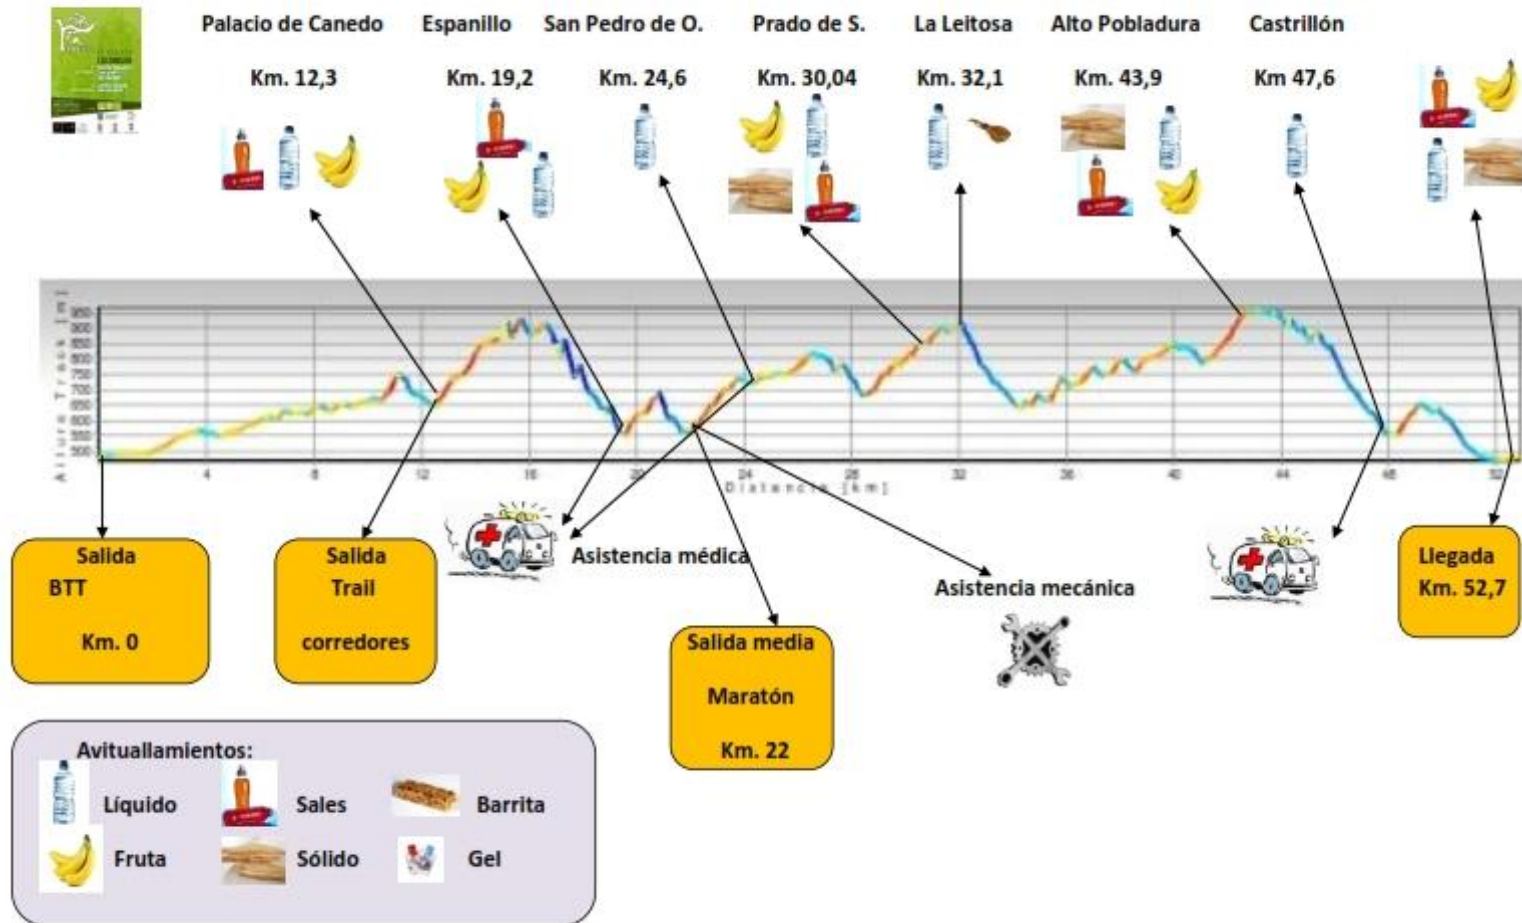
Palacio de Canedo Km. 12,3

Espanillo Km. 19,2

San Pedro de O. Km. 24,6

Prado de S. Km. 30,04

La Leitosa Km. 32,1

Alto Pobladura Km. 43,9

Castrillón Km 47,6

Altura Track [m]
950
900
850
800
750
700
650
600
550
500

4 8 12 16 20 24 28 32 36 40 44 48 52
Distancia [km]

Salida BTT Km. 0

Salida Trail corredores

Asistencia médica

Salida media Maratón Km. 22

Asistencia mecánica

Llegada Km. 52,7

Avituallamientos:
Líquido
Sales
Barrita
Fruta
Sólido
Gel